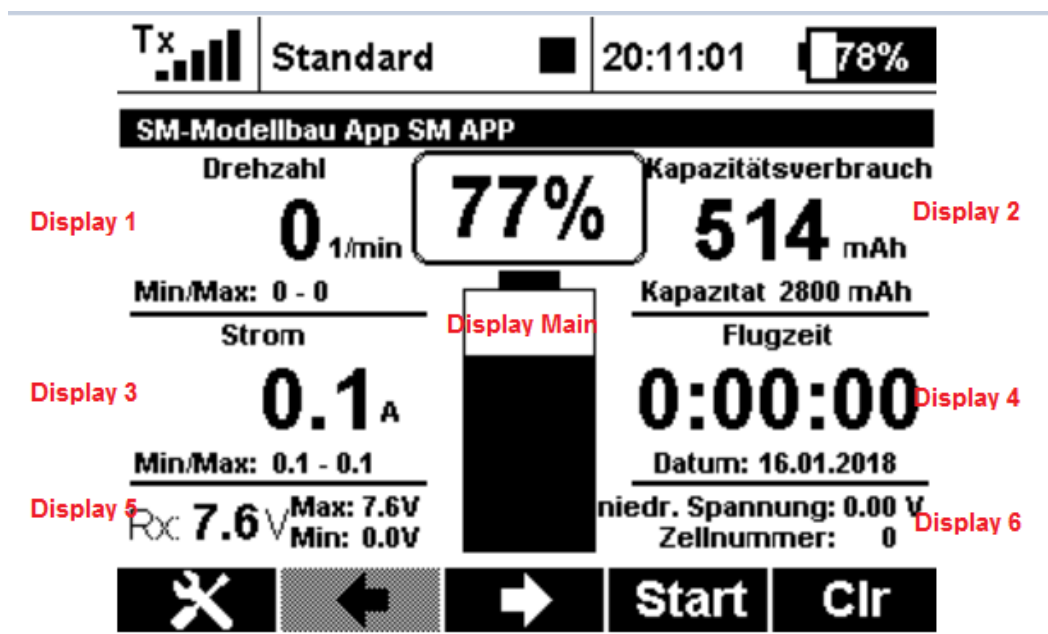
Tx Standard 20:11:01 78%

SM-Modellbau App SM APP

Drehzahl

Display 1

0 1/min

77%

Kapazitätsverbrauch

Display 2

514 mAh

Min/Max: 0 - 0

Kapazitat 2800 mAh

Strom

Display Main

Flugzeit

Display 3

0.1 A

0:00:00

Display 4

Min/Max: 0.1 - 0.1

Datum: 16.01.2018

Display 5

Rx: 7.6 V Max: 7.6V Min: 0.0V

niedr. Spannung: 0.00 V

Zellnummer: 0

Display 6

Start Clr